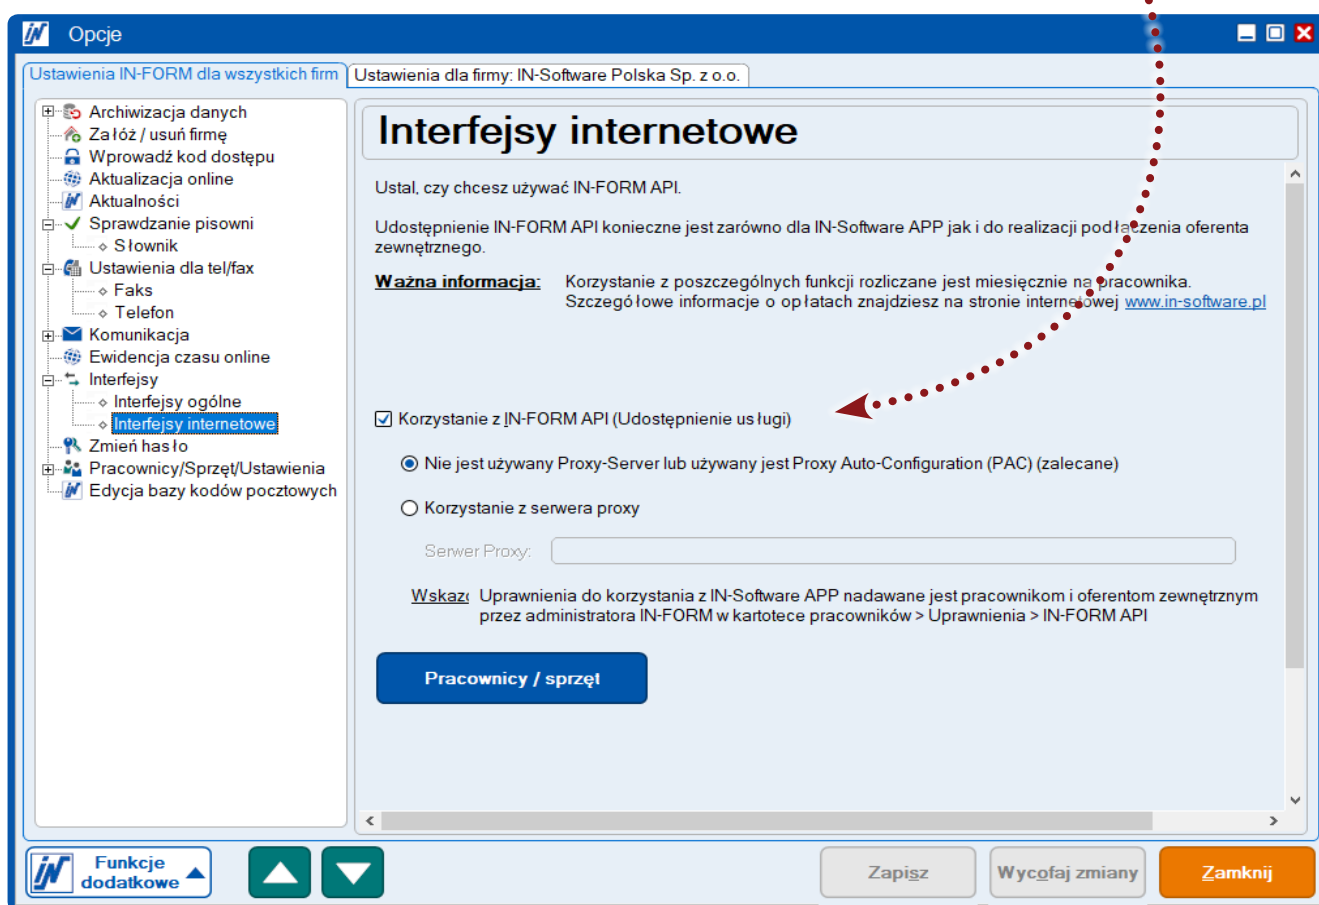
Opcje

Ustawienia IN-FORM dla wszystkich firm | Ustawienia dla firmy: IN-Software Polska Sp. z o.o.

Archiwizacja danych
Załóż / usuń firmę
Wprowadź kod dostępu
Aktualizacja online
Aktualności
Sprawdzanie pisowni
Słownik
Ustawienia dla tel/fax
Faks
Telefon
Komunikacja
Ewidencja czasu online
Interfejsy
Interfejsy ogólne
Interfejsy internetowe
Zmień hasło
Pracownicy/Sprzęt/Ustawienia
Edycja bazy kodów pocztowych

Interfejsy internetowe

Ustal, czy chcesz używać IN-FORM API.

Udostępnienie IN-FORM API konieczne jest zarówno dla IN-Software APP jak i do realizacji podłączenia oferenta zewnętrznego.

Ważna informacja: Korzystanie z poszczególnych funkcji rozliczane jest miesięcznie na pracownika. Szczegółowe informacje o opłatach znajdziesz na stronie internetowej www.in-software.pl

Korzystanie z IN-FORM API (Udostępnienie usługi)

Nie jest używany Proxy-Server lub używany jest Proxy Auto-Configuration (PAC) (zalecane)

Korzystanie z serwera proxy

Serwer Proxy:

Wskaz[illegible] Uprawnienia do korzystania z IN-Software APP nadawane jest pracownikom i oferentom zewnętrznym przez administratora IN-FORM w kartotece pracowników > Uprawnienia > IN-FORM API

Pracownicy / sprzęt

Funkcje dodatkowe

Zapisz
Wycofaj zmiany
Zamknij